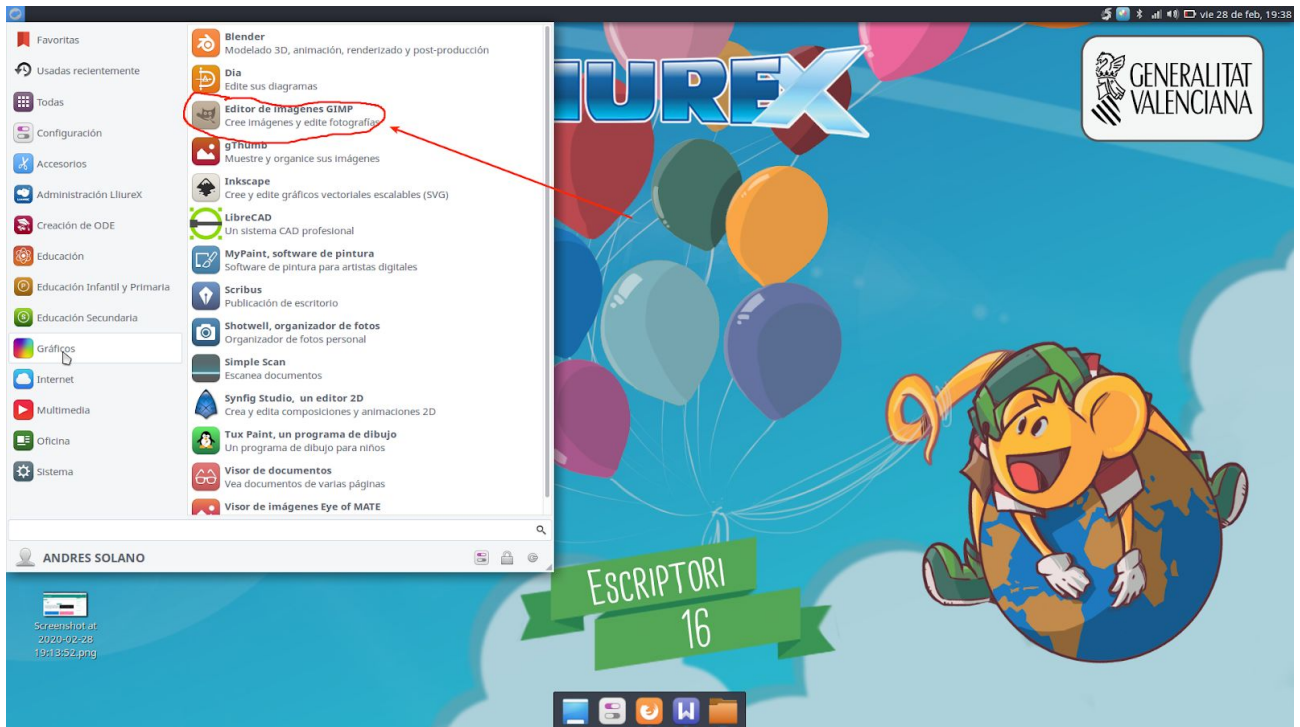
vie 28 de feb, 19:38

Favoritas
Usadas recientemente
Todas
Configuración
Accesorios
Administración LliureX
Creación de ODE
Educación
Educación Infantil y Primaria
Educación Secundaria
Gráficos
Internet
Multimedia
Oficina
Sistema

Blender
Modelado 3D, animación, renderizado y post-producción
Dia
Edite sus diagramas
Editor de imágenes GIMP
Cree imágenes y edite fotografías
gThumb
Muestre y organice sus imágenes
Inkscape
Cree y edite gráficos vectoriales escalables (SVG)
LibreCAD
Un sistema CAD profesional
MyPaint, software de pintura
Software de pintura para artistas digitales
Scribus
Publicación de escritorio
Shotwell, organizador de fotos
Organizador de fotos personal
Simple Scan
Escanea documentos
Synfig Studio, un editor 2D
Crea y edita composiciones y animaciones 2D
Tux Paint, un programa de dibujo
Un programa de dibujo para niños
Visor de documentos
Vea documentos de varias páginas
Visor de imágenes Eye of MATE

ANDRES SOLANO

Screenshot at 2020-02-28 19:13:52.png

LLIUREX

GENERALITAT VALENCIANA

ESCRIPTORI 16